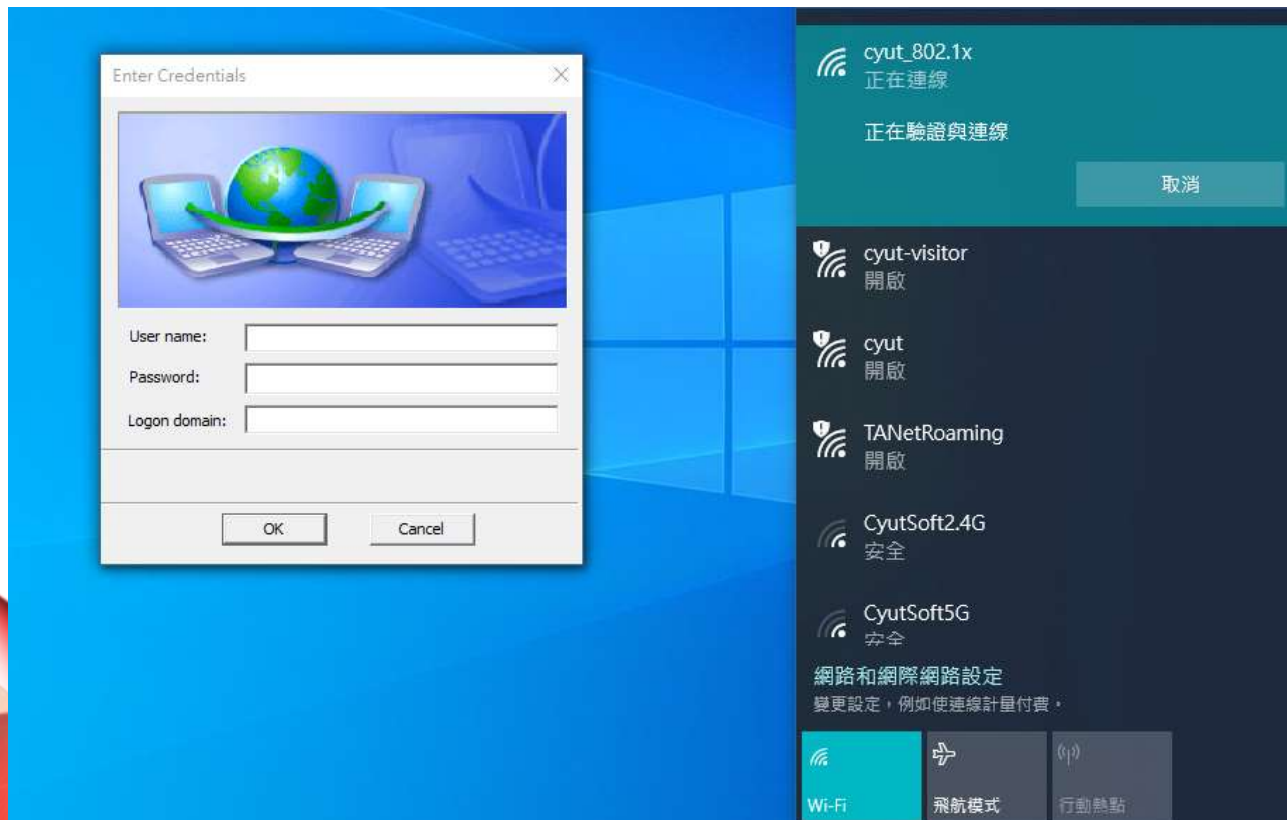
Enter Credentials

User name:
Password:
Logon domain:

OK
Cancel

cyut_802.1x
正在連線
正在驗證與連線
取消

cyut-visitor
開啟

cyut
開啟

TANetRoaming
開啟

CyutSoft2.4G
安全

CyutSoft5G
安全

網路和網際網路設定
變更設定，例如使連線計量付費。

Wi-Fi
飛航模式
行動熱點